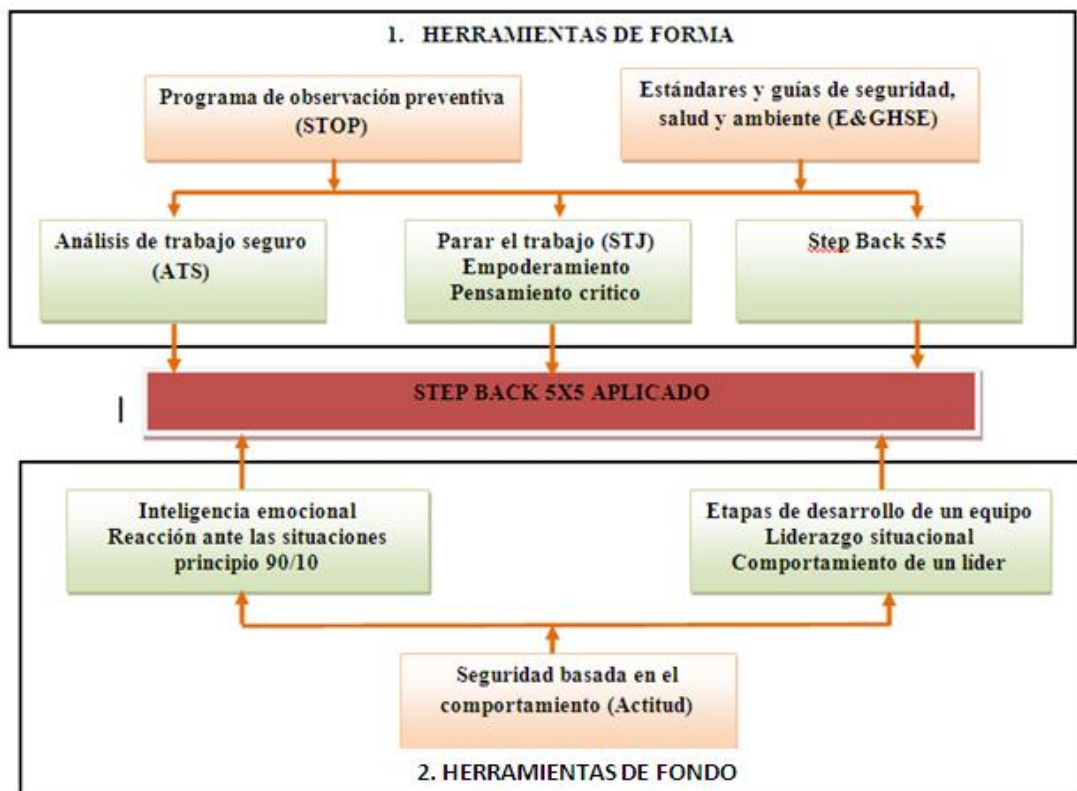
1. HERRAMIENTAS DE FORMA

Programa de observación preventiva (STOP)

Estándares y guías de seguridad, salud y ambiente (E&GHSE)

Análisis de trabajo seguro (ATS)

Parar el trabajo (STJ)
Empoderamiento
Pensamiento crítico

Step Back 5x5

STEP BACK 5X5 APLICADO

Inteligencia emocional
Reacción ante las situaciones
principio 90/10

Etapas de desarrollo de un equipo
Liderazgo situacional
Comportamiento de un líder

Seguridad basada en el comportamiento (Actitud)

2. HERRAMIENTAS DE FONDO